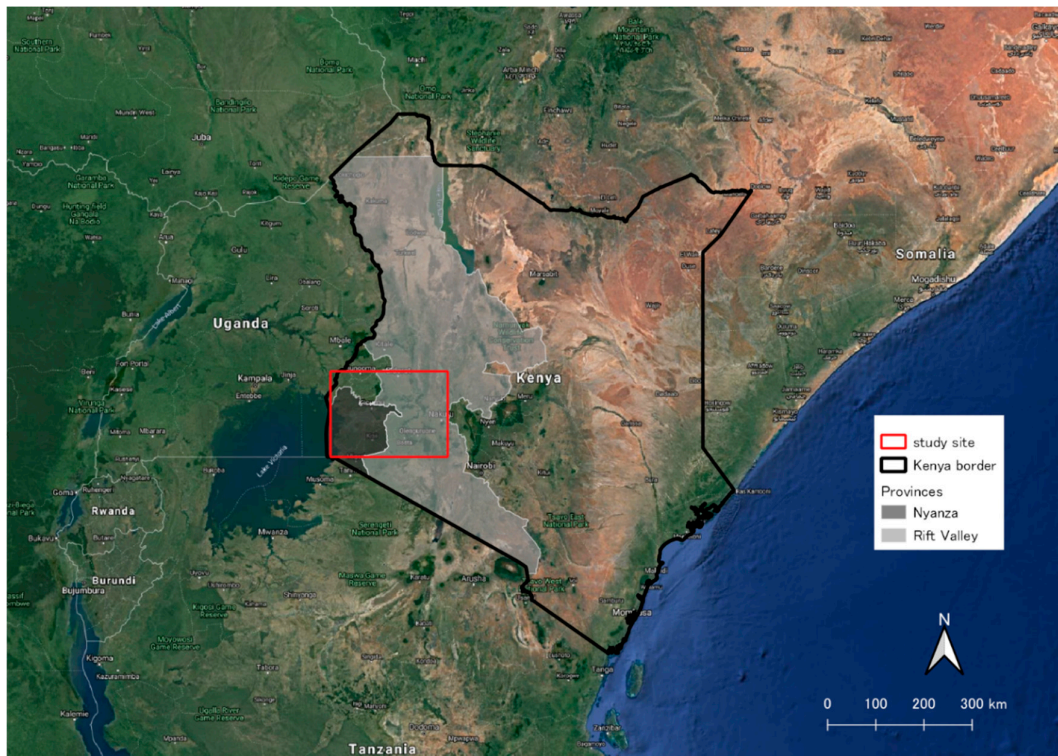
Uganda
Kenya
Somalia
Rwanda
Burundi
Tanzania
Kampala
Nairobi
Mogadishu
Juba
Mwanza
Arusha
Mombasa
Kigoma
Bujumbura
Mbarara
Entebbe
Gulu
Lake Victoria

study site
Kenya border
Provinces
Nyanza
Rift Valley

N
0 100 200 300 km